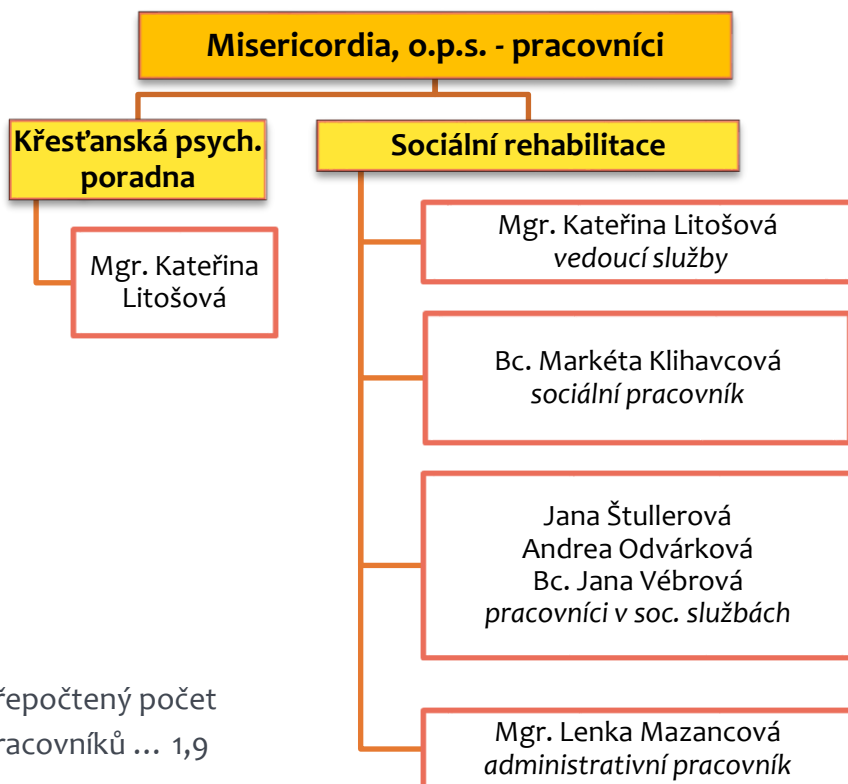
Misericordia, o.p.s. - pracovníci

Křesťanská psych. poradna

Mgr. Kateřina Litošová

Sociální rehabilitace

Mgr. Kateřina Litošová
*vedoucí služby*

Bc. Markéta Klihavcová
*sociální pracovník*

Jana Štullerová
Andrea Odvárková
Bc. Jana Vébrová
*pracovníci v soc. službách*

Mgr. Lenka Mazancová
*administrativní pracovník*

řepočtený počet racovníků … 1,9